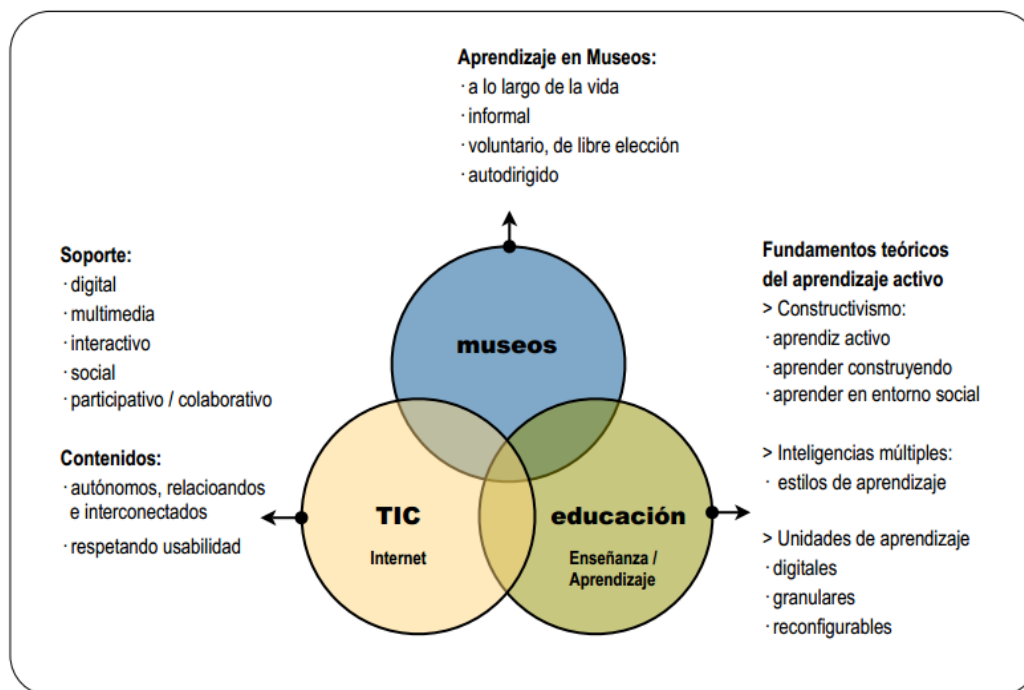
Aprendizaje en Museos:
· a lo largo de la vida
· informal
· voluntario, de libre elección
· autodirigido

Soporte:
· digital
· multimedia
· interactivo
· social
· participativo / colaborativo

Contenidos:
· autónomos, relacioandos e interconectados
· respetando usabilidad

museos

TIC
Internet

educación
Enseñanza / Aprendizaje

Fundamentos teóricos del aprendizaje activo
> Constructivismo:
· aprendiz activo
· aprender construyendo
· aprender en entorno social

> Inteligencias múltiples:
· estilos de aprendizaje

> Unidades de aprendizaje
· digitales
· granulares
· reconfigurables